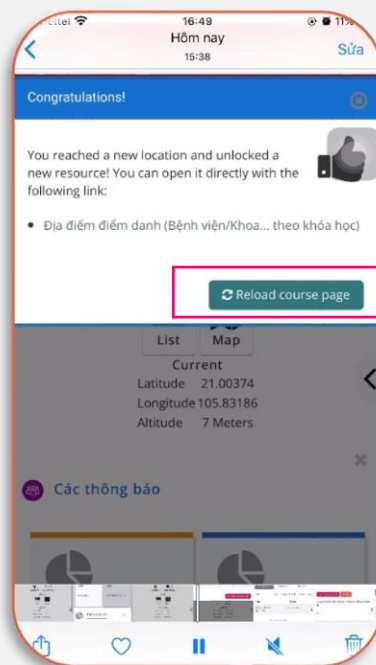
Viettel 16:49 11%

Hôm nay
15:38

Sửa

Congratulations!

You reached a new location and unlocked a new resource! You can open it directly with the following link:

• Địa điểm điểm danh (Bệnh viện/Khoa... theo khóa học)

Reload course page

List Map

Current
Latitude 21.00374
Longitude 105.83186
Altitude 7 Meters

Các thông báo